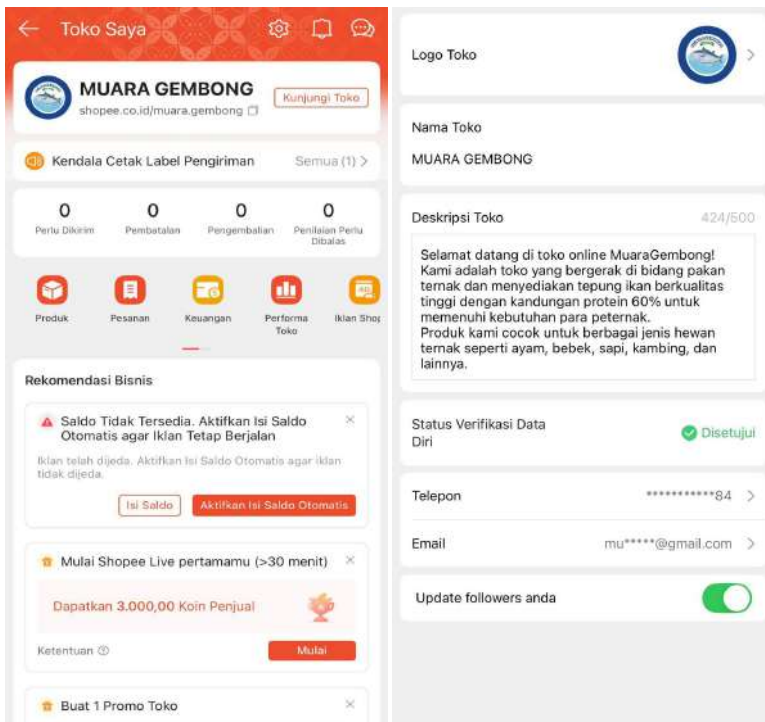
Toko Saya

MUARA GEMBONG
shopee.co.id/muara.gembong
Kunjungi Toko

Kendala Cetak Label Pengiriman
Semua (1) >

| 0 | 0 | 0 | 0 |
|---|---|---|---|
| Perlu Dikirim | Pembatalan | Pengembalian | Penilaian Perlu Dibalas |

Produk
Pesanan
Keuangan
Performa Toko
Iklan Shop

Rekomendasi Bisnis

Saldo Tidak Tersedia. Aktifkan Isi Saldo Otomatis agar Iklan Tetap Berjalan
Iklan telah dijeda. Aktifkan Isi Saldo Otomatis agar iklan tidak dijeda.
Isi Saldo
Aktifkan Isi Saldo Otomatis

Mulai Shopee Live pertamamu (>30 menit)
Dapatkan 3.000,00 Koin Penjual
Ketentuan
Mulai

Buat 1 Promo Toko

Logo Toko

Nama Toko
MUARA GEMBONG

Deskripsi Toko
424/500

Selamat datang di toko online MuaraGembong! Kami adalah toko yang bergerak di bidang pakan ternak dan menyediakan tepung ikan berkualitas tinggi dengan kandungan protein 60% untuk memenuhi kebutuhan para peternak.
Produk kami cocok untuk berbagai jenis hewan ternak seperti ayam, bebek, sapi, kambing, dan lainnya.

Status Verifikasi Data Diri
Disetujui

Telepon
***********84

Email
mu*****@gmail.com

Update followers anda